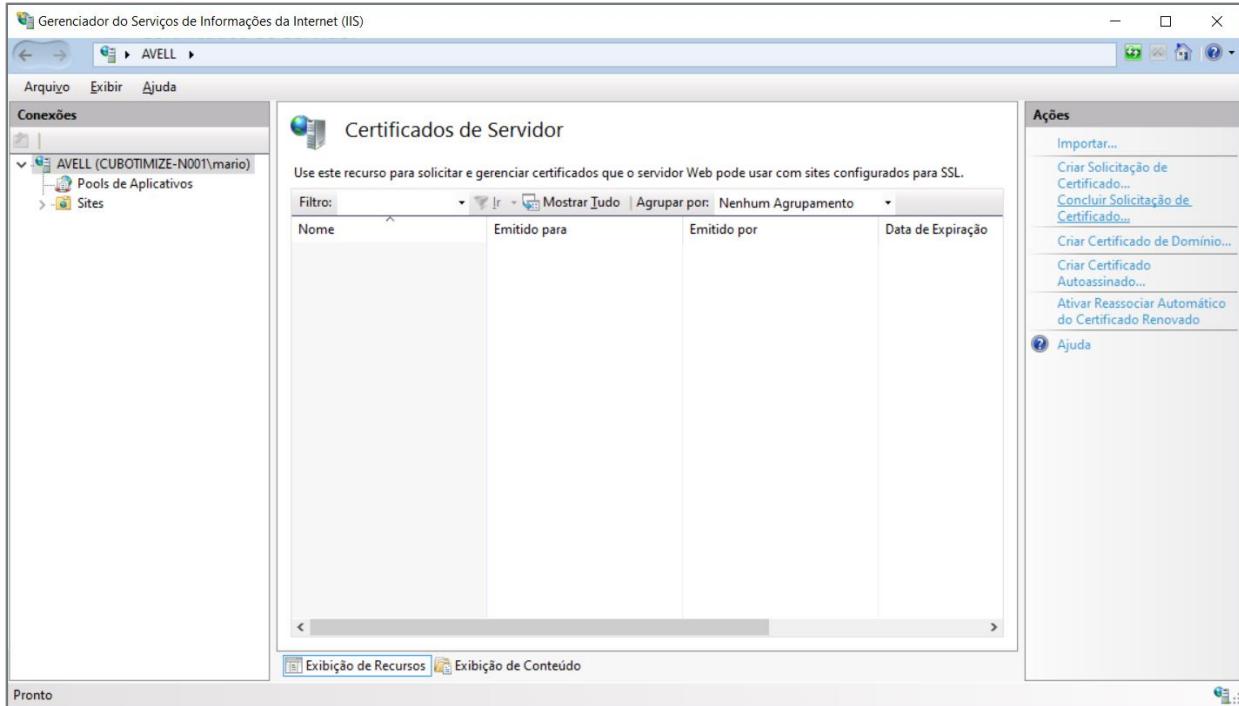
Gerenciador do Serviços de Informações da Internet (IIS)

AVELL ▸

Arquivo Exibir Ajuda

Conexões

AVELL (CUBOTIMIZE-N001\mario)
Pools de Aplicativos
Sites

Certificados de Servidor

Use este recurso para solicitar e gerenciar certificados que o servidor Web pode usar com sites configurados para SSL.

Filtro: Ir Mostrar Tudo | Agrupar por: Nenhum Agrupamento

| Nome | Emitido para | Emitido por | Data de Expiração |
|---|---|---|---|

Exibição de Recursos Exibição de Conteúdo

Ações

Importar...
Criar Solicitação de Certificado...
Concluir Solicitação de Certificado...
Criar Certificado de Domínio...
Criar Certificado Autoassinado...
Ativar Reassociar Automático do Certificado Renovado
Ajuda

Pronto